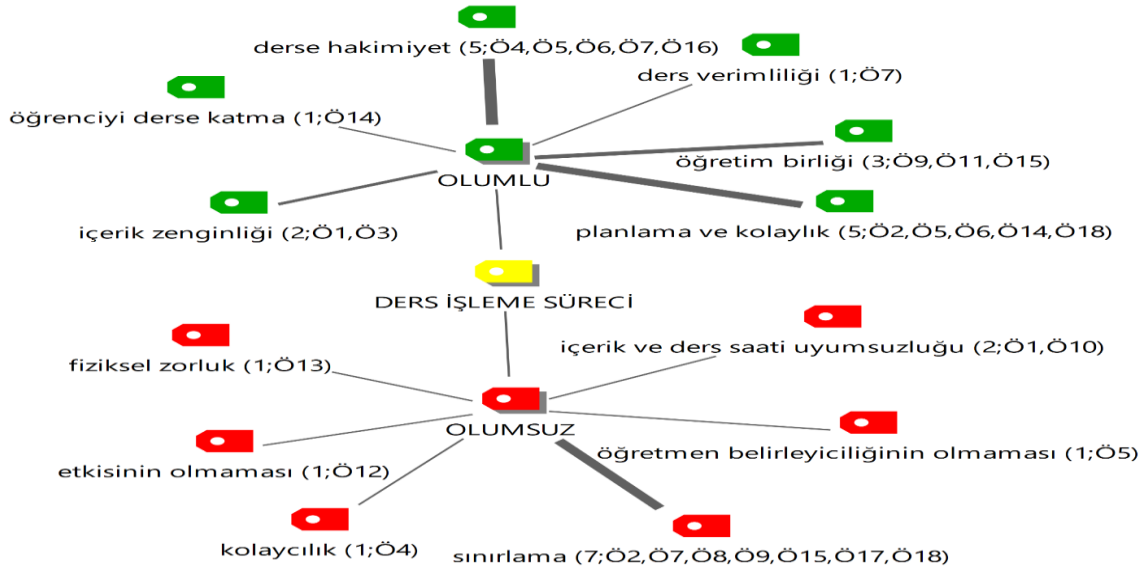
derse hakimiyet (5;Ö4,Ö5,Ö6,Ö7,Ö16)

ders verimliliği (1;Ö7)

öğrenciyi derse katma (1;Ö14)

öğretim birliği (3;Ö9,Ö11,Ö15)

OLUMLU

planlama ve kolaylık (5;Ö2,Ö5,Ö6,Ö14,Ö18)

içerik zenginliği (2;Ö1,Ö3)

DERS İŞLEME SÜRECİ

içerik ve ders saati uyumsuzluğu (2;Ö1,Ö10)

fiziksel zorluk (1;Ö13)

OLUMSUZ

öğretmen belirleyiciliğinin olmaması (1;Ö5)

etkisinin olmaması (1;Ö12)

kolaycılık (1;Ö4)

sınırlama (7;Ö2,Ö7,Ö8,Ö9,Ö15,Ö17,Ö18)